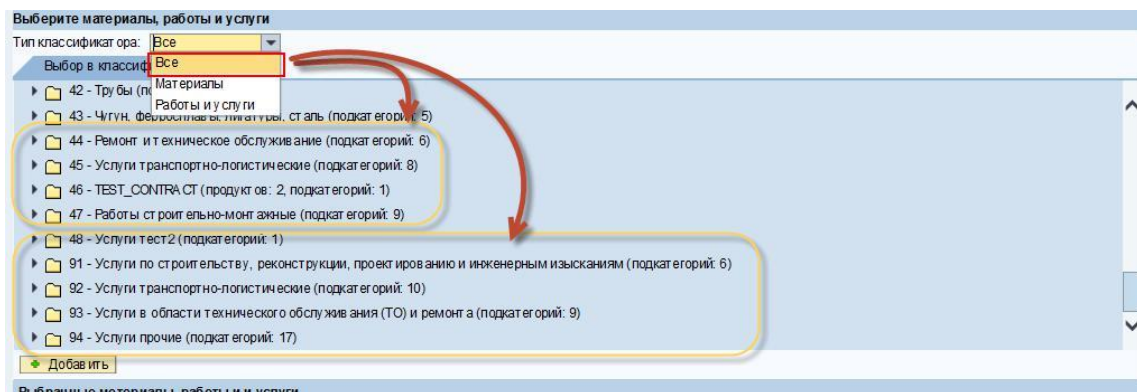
Выберите материалы, работы и услуги

Тип классификатора: Все

Все
Материалы
Работы и услуги

Выбор в классиф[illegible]

42 - Трубы (по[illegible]

43 - Чугун, ферросплавы, лигатуры, сталь (подкатегорий: 5)

44 - Ремонт и техническое обслуживание (подкатегорий: 6)

45 - Услуги транспортно-логистические (подкатегорий: 8)

46 - TEST_CONTRACT (продуктов: 2, подкатегорий: 1)

47 - Работы строительно-монтажные (подкатегорий: 9)

48 - Услуги тест2 (подкатегорий: 1)

91 - Услуги по строительству, реконструкции, проектированию и инженерным изысканиям (подкатегорий: 6)

92 - Услуги транспортно-логистические (подкатегорий: 10)

93 - Услуги в области технического обслуживания (ТО) и ремонта (подкатегорий: 9)

94 - Услуги прочие (подкатегорий: 17)

Добавить

Выбранные материалы, работы и услуги